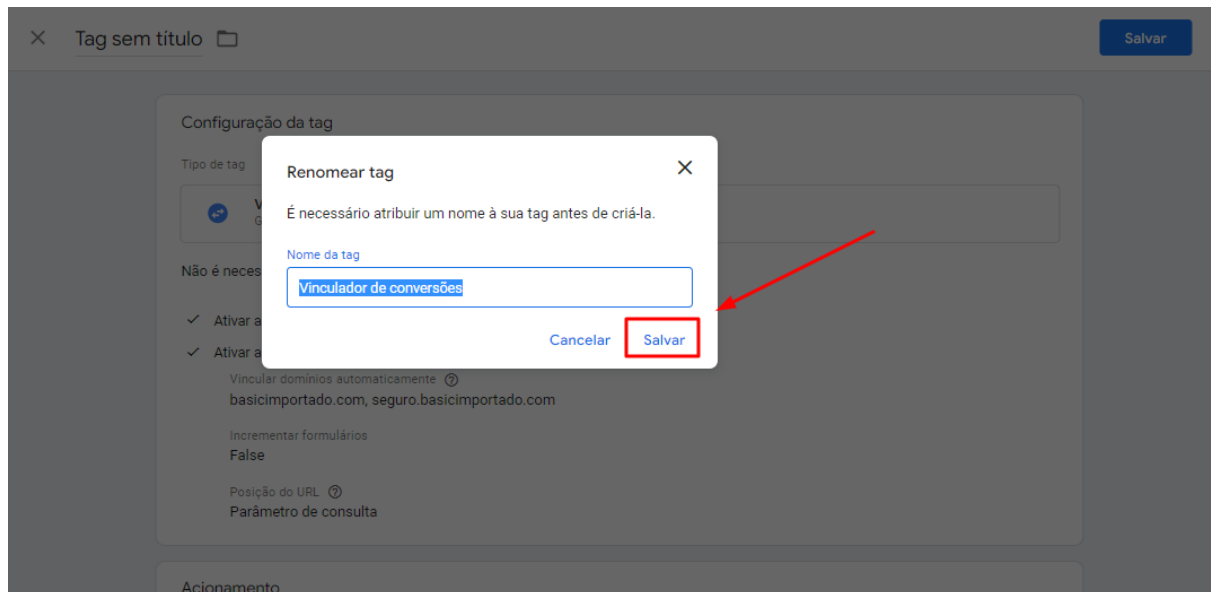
× Tag sem título

Salvar

Configuração da tag

Tipo de tag

V
G

Não é neces

✓ Ativar a

✓ Ativar a

Vincular domínios automaticamente ⓘ
basicimportado.com, seguro.basicimportado.com

Incrementar formulários
False

Posição do URL ⓘ
Parâmetro de consulta

Acionamento

Renomear tag ×

É necessário atribuir um nome à sua tag antes de criá-la.

Nome da tag
Vinculador de conversões

Cancelar Salvar